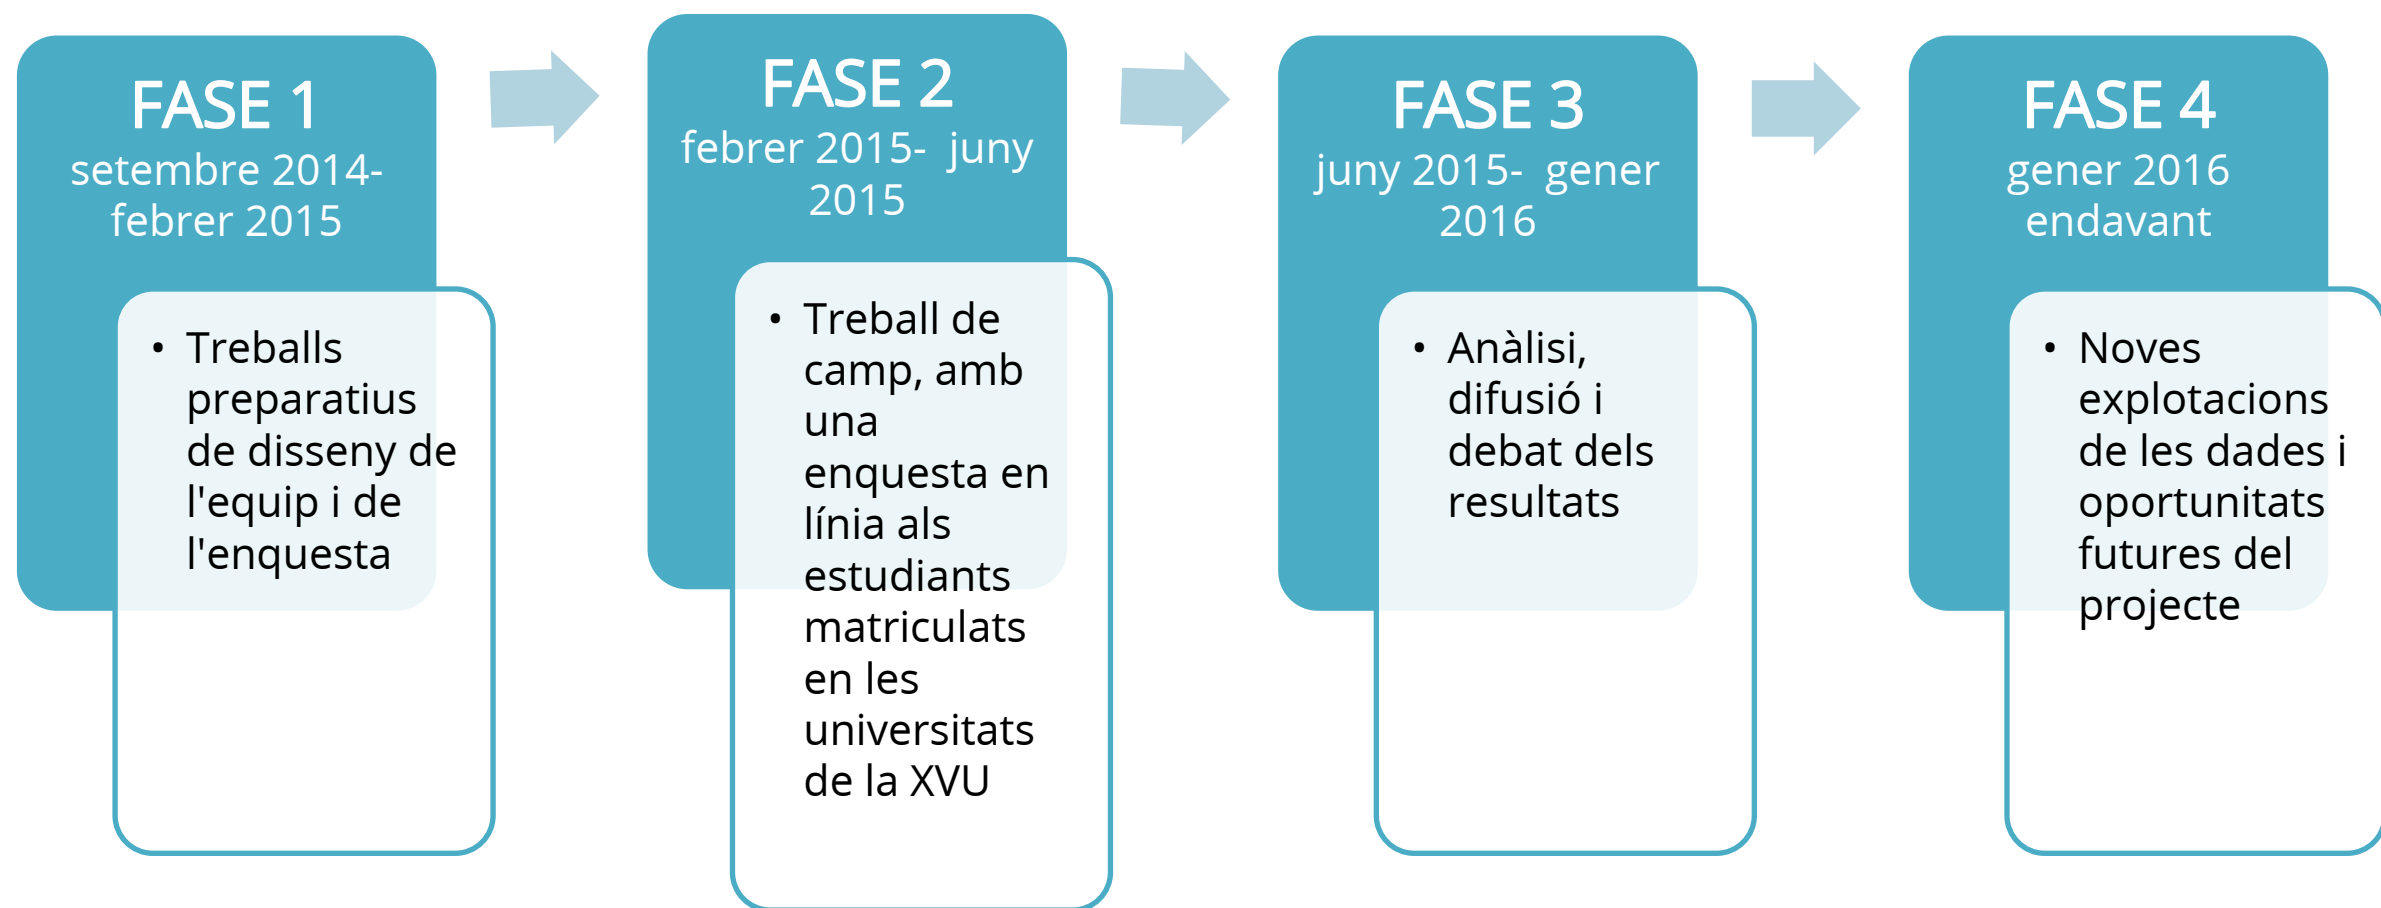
FASE 1
setembre 2014- febrer 2015

- Treballs preparatius de disseny de l'equip i de l'enquesta

FASE 2
febrer 2015- juny 2015

- Treball de camp, amb una enquesta en línia als estudiants matriculats en les universitats de la XVU

FASE 3
juny 2015- gener 2016

- Anàlisi, difusió i debat dels resultats

FASE 4
gener 2016 endavant

- Noves explotacions de les dades i oportunitats futures del projecte